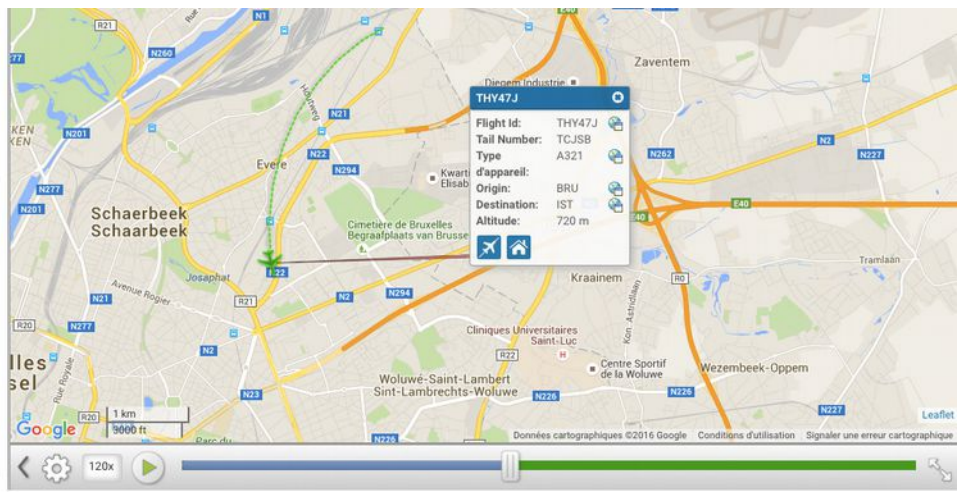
N1
R21
N260
E40
Zaventem
Diegem Industrie
KEN
KEN
N201
N21
Haachtsesteenweg
N22
Evere
N294
Kwarti
Elisab
N262
N2
N227
N277
N201
Schaerbeek
Schaarbeek
Cimetière de Bruxelles
Begraafplaats van Brusse
E40
E40
Tramlaan
Josaphat
R22
R0
N21
Avenue Rogier
R21
N2
N294
Kraainem
R20
N277
Kon. Astridlaan
N2
Cliniques Universitaires
Saint-Luc
R22
H
Centre Sportif
de la Woluwe
Wezembeek-Oppem
lles
sel
Rue Royale
Woluwe-Saint-Lambert
Sint-Lambrechts-Woluwe
N23
N226
N226
R20
1 km
3000 ft
N227
Google
Parc du
N226
Données cartographiques ©2016 Google
Conditions d'utilisation
Signaler une erreur cartographique
Leaflet

THY47J
Flight Id: THY47J
Tail Number: TCJSB
Type d'appareil: A321
Origin: BRU
Destination: IST
Altitude: 720 m

120x